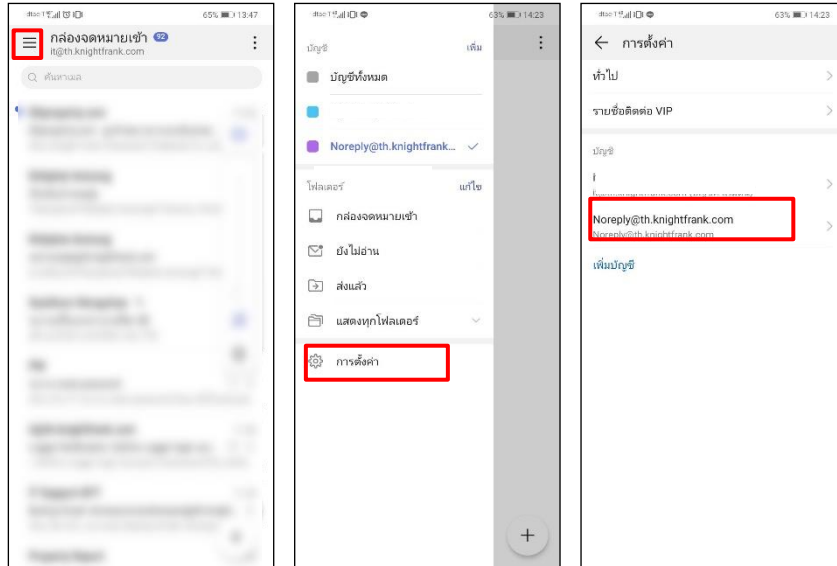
dtac 65% 13:47

กล่องจดหมายเข้า 92
it@th.knightfrank.com

ค้นหาเมล

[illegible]

dtac 63% 14:23

บัญชี เพิ่ม

บัญชีทั้งหมด

Noreply@th.knightfrank...

โฟลเดอร์ แก้ไข

กล่องจดหมายเข้า

ยังไม่อ่าน

ส่งแล้ว

แสดงทุกโฟลเดอร์

การตั้งค่า

+

dtac 63% 14:23

← การตั้งค่า

ทั่วไป

รายชื่อติดต่อ VIP

บัญชี

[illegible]

Noreply@th.knightfrank.com
Noreply@th.knightfrank.com

เพิ่มบัญชี